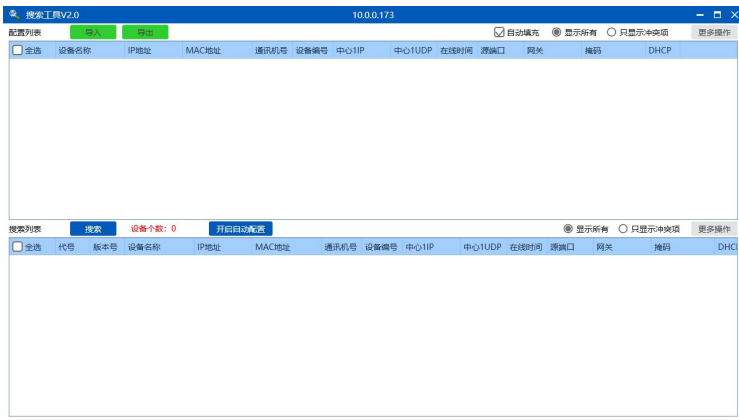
搜索工具V2.0 10.0.0.173

配置列表 导入 导出 自动填充 显示所有 只显示冲突项 更多操作

| 全选 | 设备名称 | IP地址 | MAC地址 | 通讯机号 | 设备编号 | 中心1IP | 中心1UDP | 在线时间 | 源端口 | 网关 | 掩码 | DHCP |
|---|---|---|---|---|---|---|---|---|---|---|---|---|

搜索列表 搜索 设备个数：0 开启自动配置 显示所有 只显示冲突项 更多操作

| 全选 | 代号 | 版本号 | 设备名称 | IP地址 | MAC地址 | 通讯机号 | 设备编号 | 中心1IP | 中心1UDP | 在线时间 | 源端口 | 网关 | 掩码 | DHC |
|---|---|---|---|---|---|---|---|---|---|---|---|---|---|---|